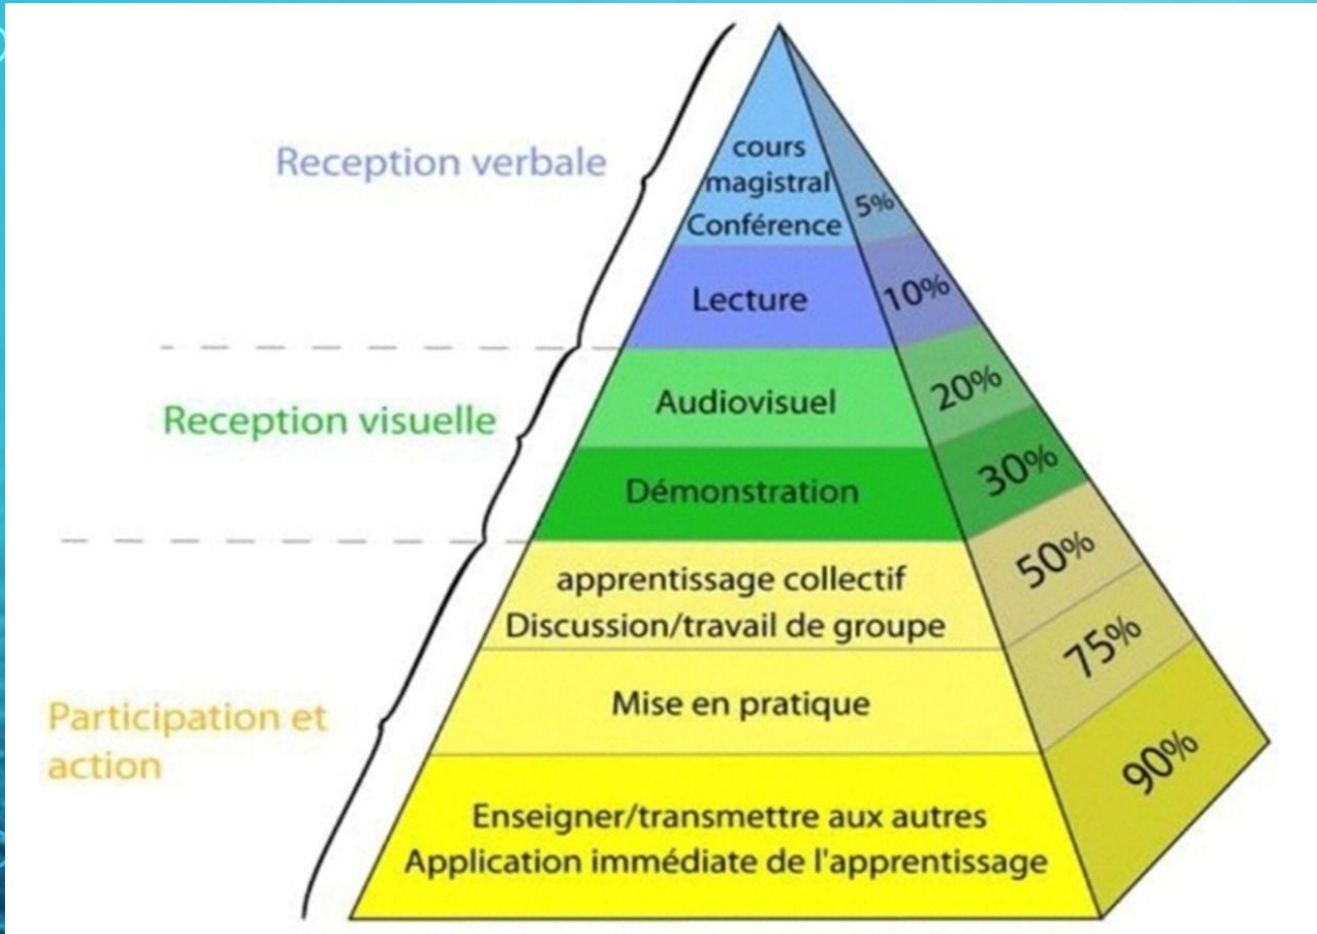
Reception verbale

cours magistral Conférence

5%

Lecture

10%

Reception visuelle

Audiovisuel

20%

Démonstration

30%

Participation et action

apprentissage collectif
Discussion/travail de groupe

50%

Mise en pratique

75%

Enseigner/transmettre aux autres
Application immédiate de l'apprentissage

90%